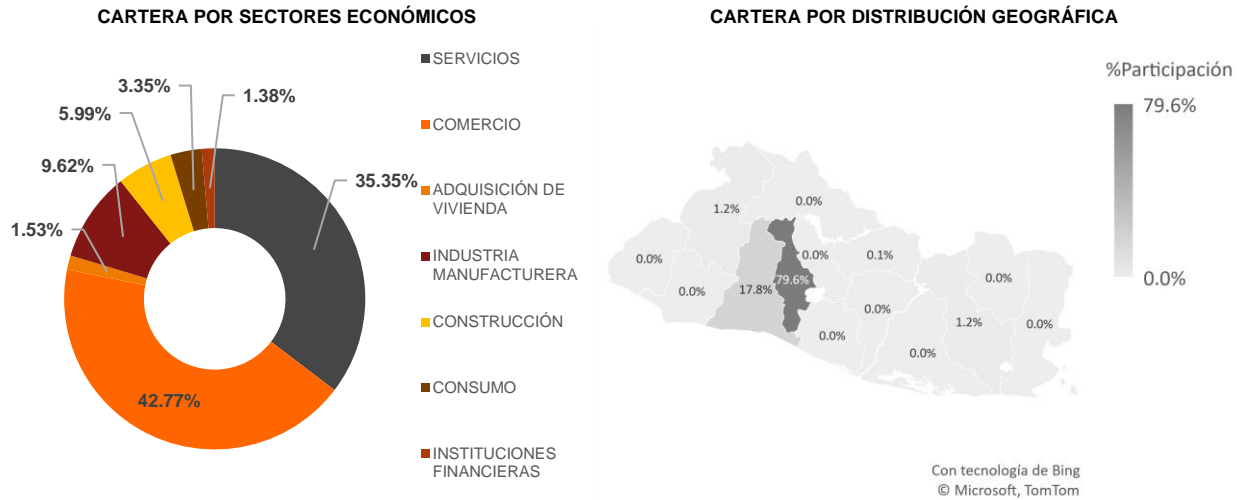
CARTERA POR SECTORES ECONÓMICOS

35.35%
42.77%
1.53%
9.62%
5.99%
3.35%
1.38%

SERVICIOS
COMERCIO
ADQUISICIÓN DE VIVIENDA
INDUSTRIA MANUFACTURERA
CONSTRUCCIÓN
CONSUMO
INSTITUCIONES FINANCIERAS

CARTERA POR DISTRIBUCIÓN GEOGRÁFICA

%Participación
79.6%
0.0%

1.2%
0.0%
0.0%
0.0%
0.1%
0.0%
79.6%
17.8%
0.0%
0.0%
0.0%
0.0%
1.2%
0.0%
0.0%

Con tecnología de Bing
© Microsoft, TomTom